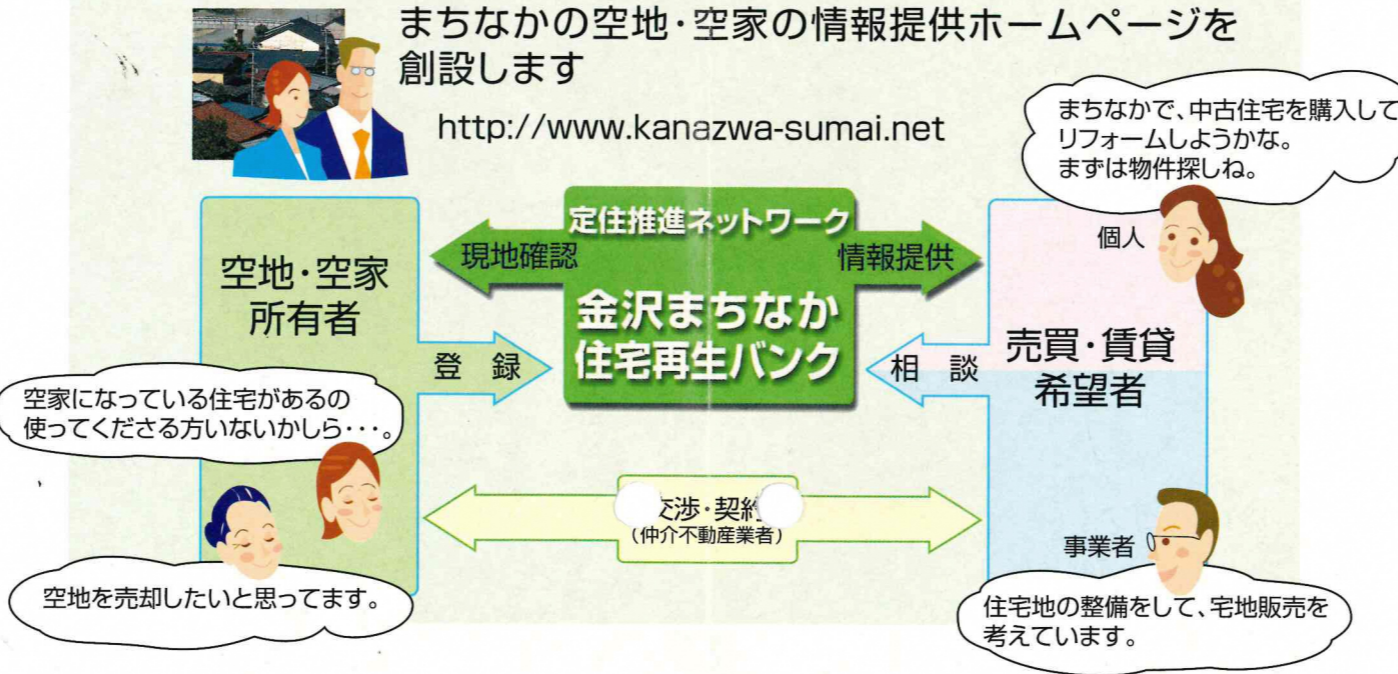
まちなかの空地・空家の情報提供ホームページを創設します

http://www.kanazwa-sumai.net

まちなかで、中古住宅を購入してリフォームしようかな。
まずは物件探しね。

定住推進ネットワーク

現地確認

情報提供

空地・空家
所有者

個人

金沢まちなか
住宅再生バンク

登　録

相　談

売買・賃貸
希望者

空家になっている住宅があるの
使ってくださる方いないかしら・・・。

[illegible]渉・契約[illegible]
（仲介不動産業者）

事業者

空地を売却したいと思ってます。

住宅地の整備をして、宅地販売を考えています。